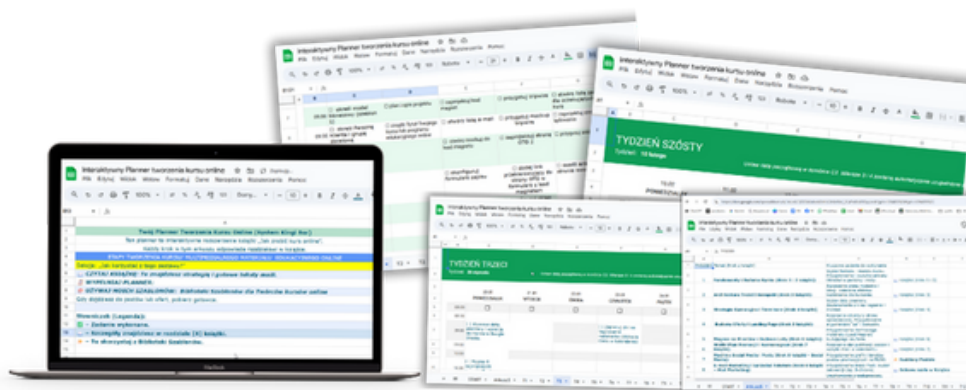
Interaktywny Planner tworzenia kursu online

Plik Edytuj Widok Wstaw Formatuj Dane Narzędzia Rozszerzenia Pomoc

Interaktywny Planner tworzenia kursu online

Plik Edytuj Widok Wstaw Formatuj Dane Narzędzia Rozszerzenia Pomoc

TYDZIEŃ SZÓSTY

Interaktywny Planner tworzenia kursu online

Plik Edytuj Widok Wstaw Formatuj Dane Narzędzia Rozszerzenia Pomoc

Twój Planner Tworzenia Kursu Online

CZYTAJ KSIĄŻKĘ

WYPEŁNIAJ PLANNER

Wiersze (Legenda):

Zadanie wykonane.

TYDZIEŃ TRZECI

PONIEDZIAŁEK

WTOREK

ŚRODA

CZWARTEK

PIĄTEK

MacBook